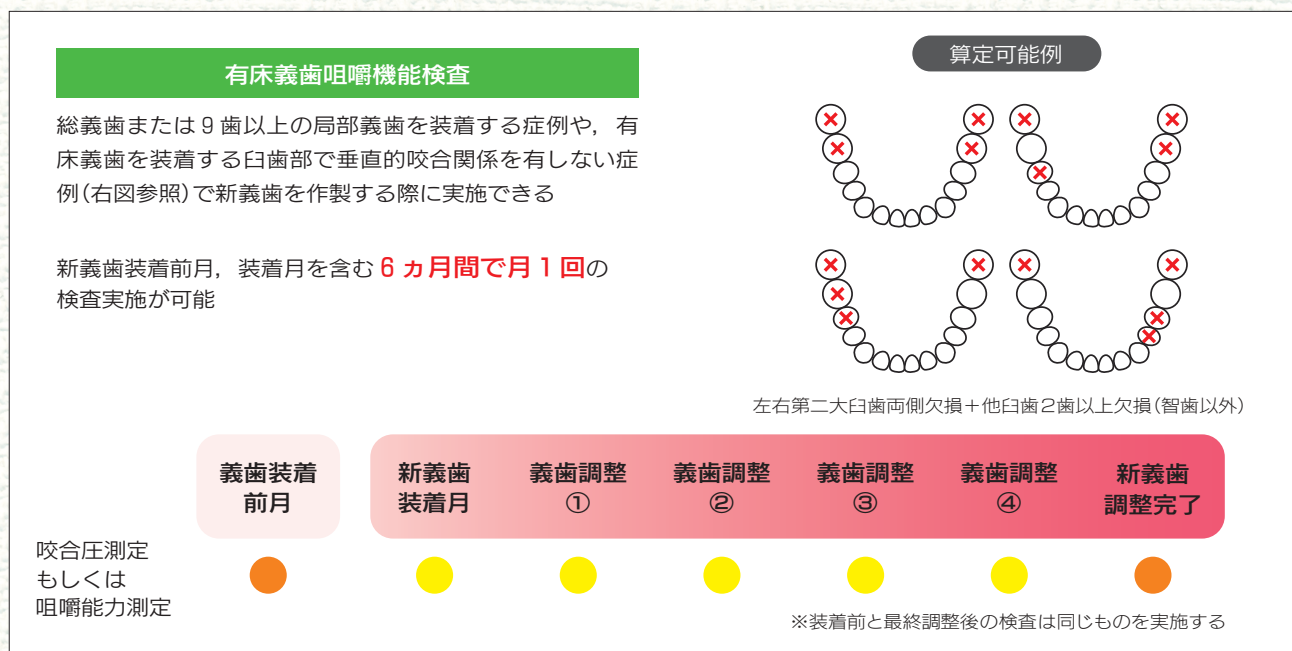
有床義歯咀嚼機能検査

総義歯または９歯以上の局部義歯を装着する症例や，有床義歯を装着する臼歯部で垂直的咬合関係を有しない症例(右図参照)で新義歯を作製する際に実施できる

新義歯装着前月，装着月を含む６ヵ月間で月１回の検査実施が可能

算定可能例

左右第二大臼歯両側欠損＋他臼歯２歯以上欠損(智歯以外)

| | 義歯装着前月 | 新義歯装着月 | 義歯調整① | 義歯調整② | 義歯調整③ | 義歯調整④ | 新義歯調整完了 |
|---|---|---|---|---|---|---|---|
| 咬合圧測定もしくは咀嚼能力測定 | ● | ● | ● | ● | ● | ● | ● |

※装着前と最終調整後の検査は同じものを実施する